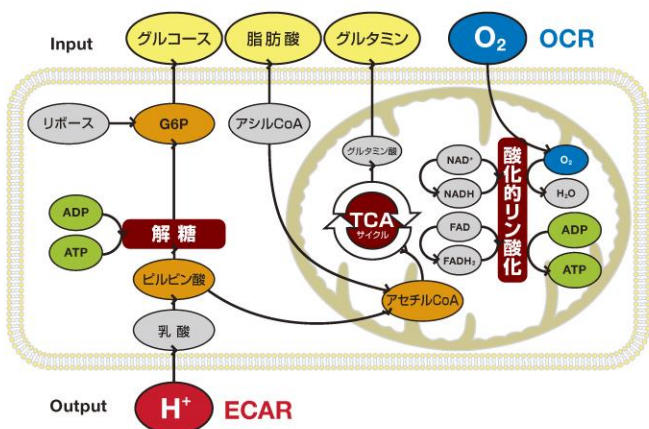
Input

グルコース

脂肪酸

グルタミン

$O_2$

OCR

リボース

G6P

アシルCoA

グルタミン酸

$NAD^+$

NADH

酸化的リン酸化

$O_2$

$H_2O$

ADP

ATP

解糖

TCA
サイクル

FAD

$FADH_2$

ADP

ATP

ピルビン酸

アセチルCoA

乳酸

Output

$H^+$

ECAR